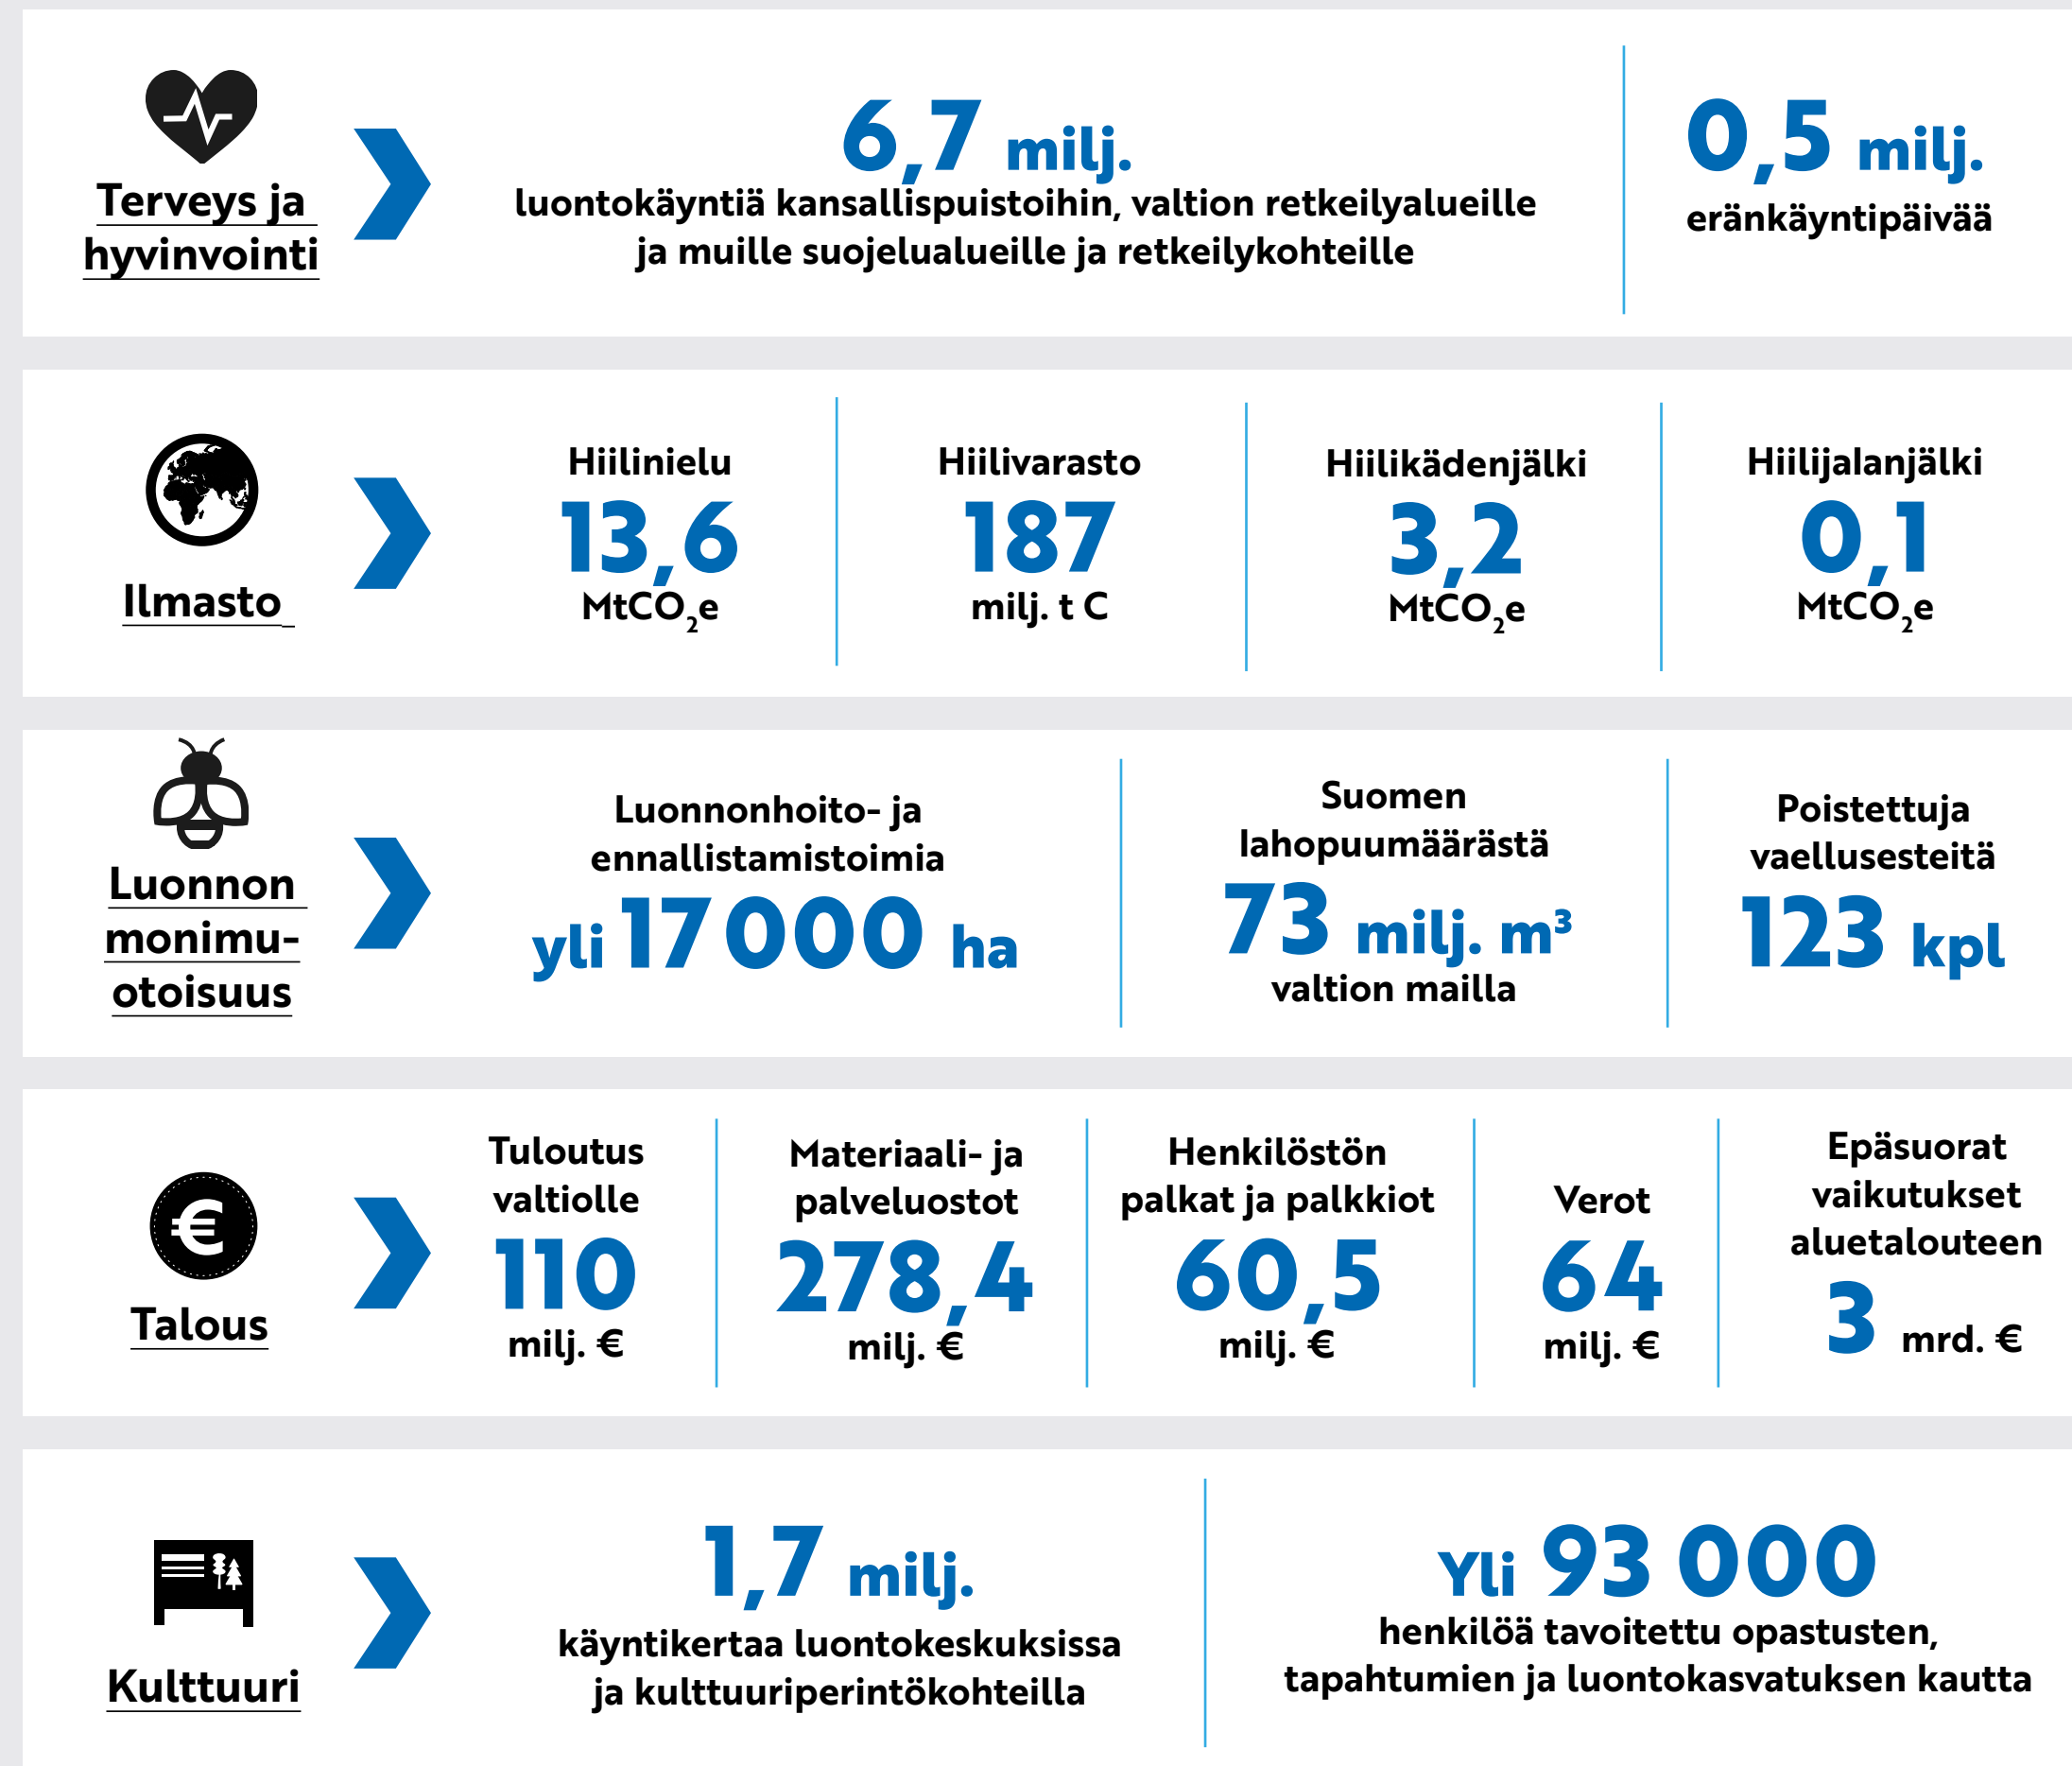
Terveys ja hyvinvointi

6,7 milj.
luontokäyntiä kansallispuistoihin, valtion retkeilyalueille ja muille suojelualueille ja retkeilykohteille

0,5 milj.
eränkäyntipäivää

Ilmasto

Hiilinielu
13,6
$MtCO_2e$

Hiilivarasto
187
milj. t C

Hiilikädenjälki
3,2
$MtCO_2e$

Hiilijalanjälki
0,1
$MtCO_2e$

Luonnon monimuotoisuus

Luonnonhoito- ja ennallistamistoimia
yli 17 000 ha

Suomen lahopuumäärästä
73 milj. $m^3$
valtion mailla

Poistettuja vaellusesteitä
123 kpl

Talous

Tuloutus valtiolle
110
milj. €

Materiaali- ja palveluostot
278,4
milj. €

Henkilöstön palkat ja palkkiot
60,5
milj. €

Verot
64
milj. €

Epäsuorat vaikutukset aluetalouteen
3 mrd. €

Kulttuuri

1,7 milj.
käyntikertaa luontokeskuksissa ja kulttuuriperintökohteilla

Yli 93 000
henkilöä tavoitettu opastusten, tapahtumien ja luontokasvatuksen kautta